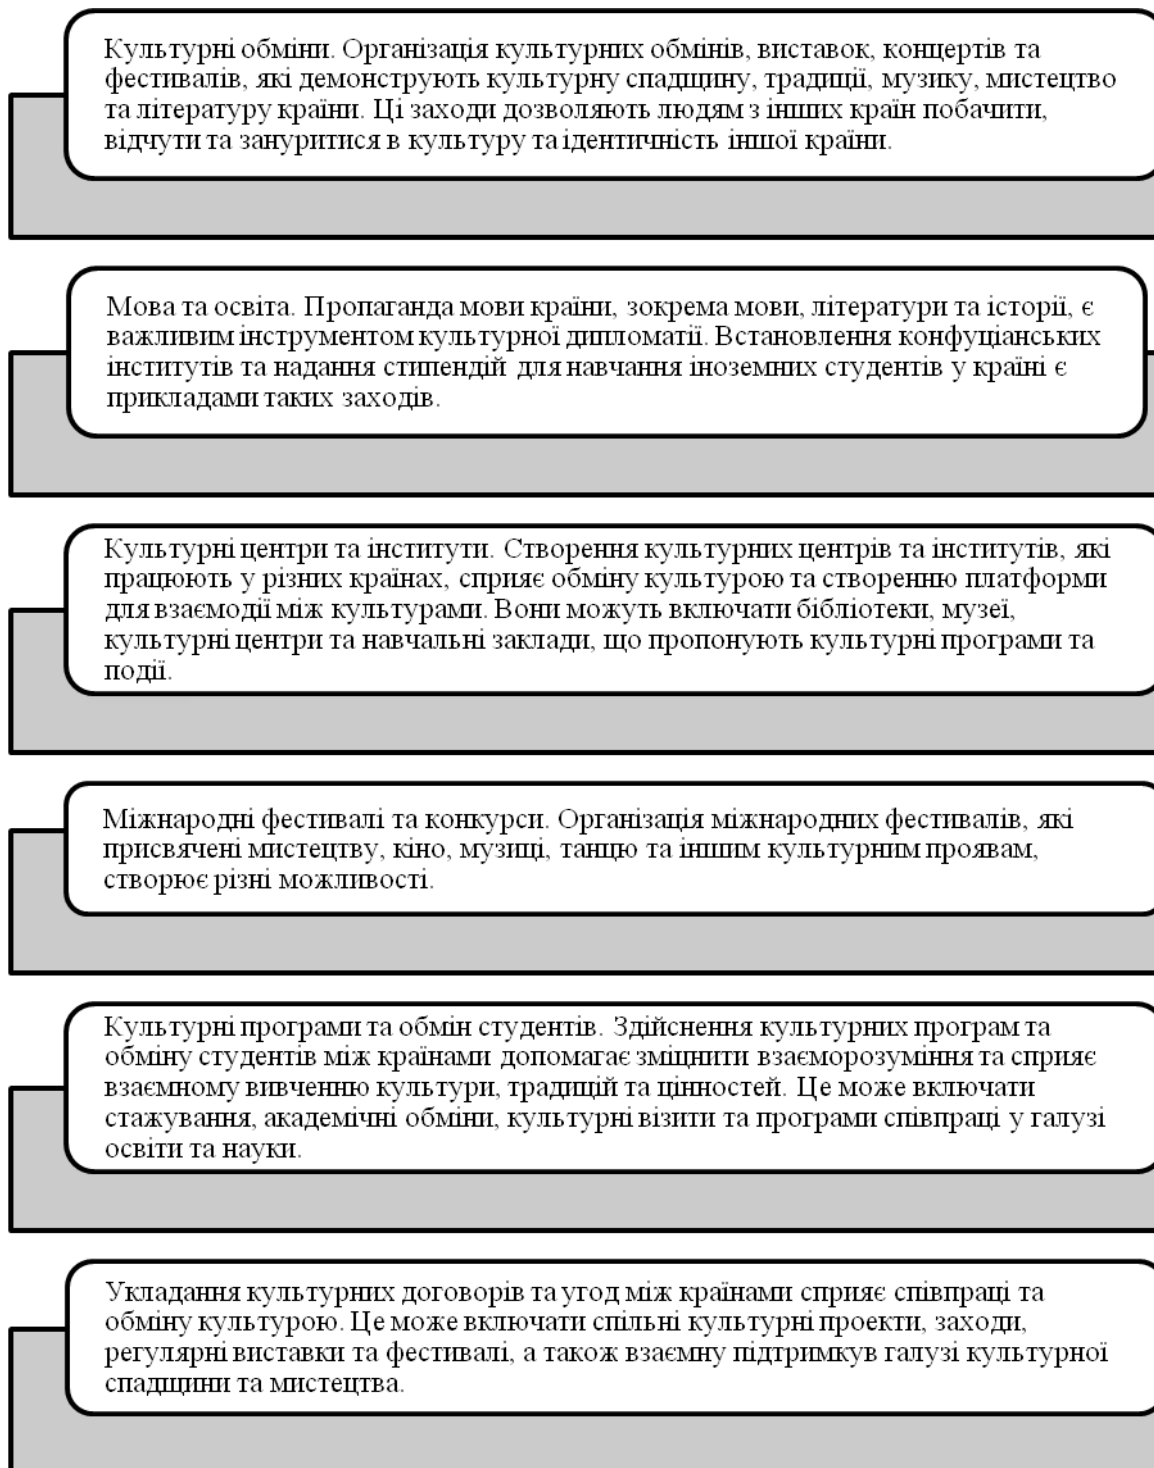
Культурні обміни. Організація культурних обмінів, виставок, концертів та фестивалів, які демонструють культурну спадщину, традиції, музику, мистецтво та літературу країни. Ці заходи дозволяють людям з інших країн побачити, відчути та зануритися в культуру та ідентичність іншої країни.

Мова та освіта. Пропаганда мови країни, зокрема мови, літератури та історії, є важливим інструментом культурної дипломатії. Встановлення конфуціанських інститутів та надання стипендій для навчання іноземних студентів у країні є прикладами таких заходів.

Культурні центри та інститути. Створення культурних центрів та інститутів, які працюють у різних країнах, сприяє обміну культурою та створенню платформи для взаємодії між культурами. Вони можуть включати бібліотеки, музеї, культурні центри та навчальні заклади, що пропонують культурні програми та події.

Міжнародні фестивалі та конкурси. Організація міжнародних фестивалів, які присвячені мистецтву, кіно, музиці, танцю та іншим культурним проявам, створює різні можливості.

Культурні програми та обмін студентів. Здійснення культурних програм та обміну студентів між країнами допомагає зміцнити взаєморозуміння та сприяє взаємному вивченню культури, традицій та цінностей. Це може включати стажування, академічні обміни, культурні візити та програми співпраці у галузі освіти та науки.

Укладання культурних договорів та угод між країнами сприяє співпраці та обміну культурою. Це може включати спільні культурні проекти, заходи, регулярні виставки та фестивалі, а також взаємну підтримкув галузі культурної спадщини та мистецтва.